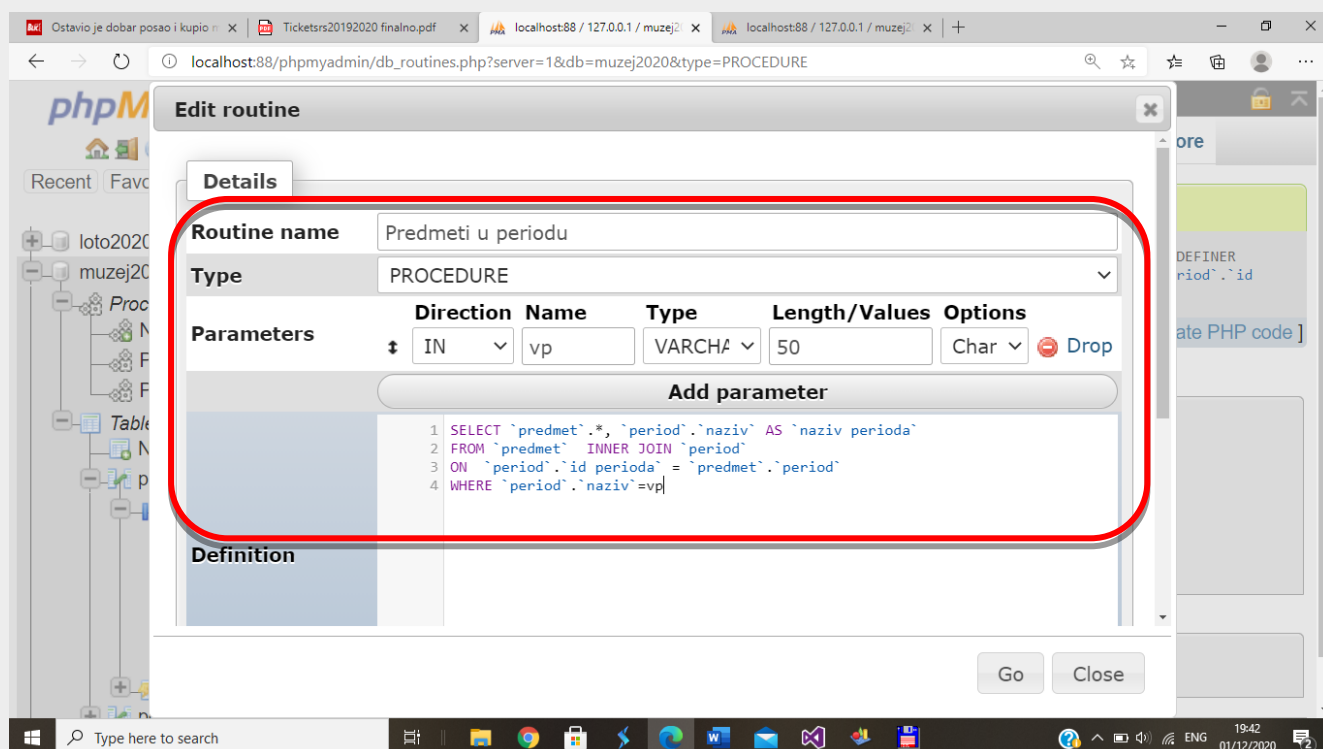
Ostavio je dobar posao i kupio n ×
Ticketsrs20192020 finalno.pdf ×
localhost:88 / 127.0.0.1 / muzej2 ×
localhost:88 / 127.0.0.1 / muzej2 ×
+

localhost:88/phpmyadmin/db_routines.php?server=1&db=muzej2020&type=PROCEDURE

phpM
Recent Favo
loto2020
muzej20
Proc
N
F
F
Table
N
p

Edit routine

Details

| Routine name | Predmeti u periodu |
|---|---|
| Type | PROCEDURE |
| Parameters | Direction: IN, Name: vp, Type: VARCHA, Length/Values: 50, Options: Char, Drop |

Add parameter

Definition

1 SELECT `predmet`.*, `period`.`naziv` AS `naziv perioda`
2 FROM `predmet` INNER JOIN `period`
3 ON `period`.`id perioda` = `predmet`.`period`
4 WHERE `period`.`naziv`=vp

Go Close

ore
DEFINER
riod`.`id
ate PHP code ]

Type here to search
ENG 19:42 01/12/2020